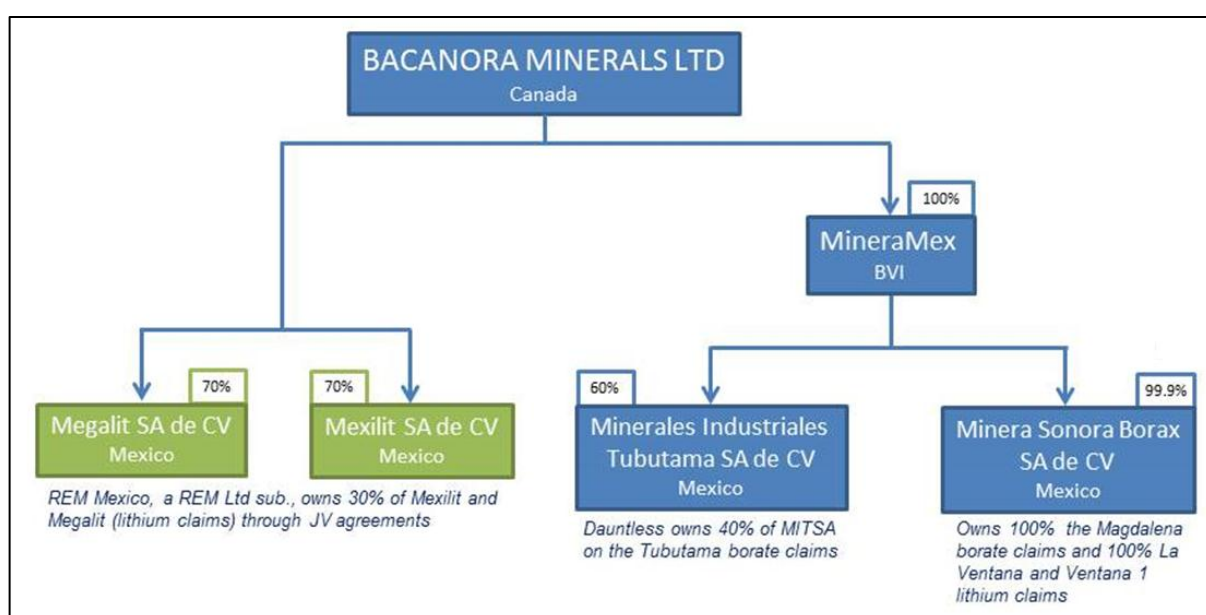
BACANORA MINERALS LTD
Canada

100%

MineraMex
BVI

70%

Megalit SA de CV
Mexico

70%

Mexilit SA de CV
Mexico

REM Mexico, a REM Ltd sub., owns 30% of Mexilit and Megalit (lithium claims) through JV agreements

60%

Minerales Industriales Tubutama SA de CV
Mexico

Dauntless owns 40% of MITSA on the Tubutama borate claims

99.9%

Minera Sonora Borax SA de CV
Mexico

Owns 100% the Magdalena borate claims and 100% La Ventana and Ventana 1 lithium claims